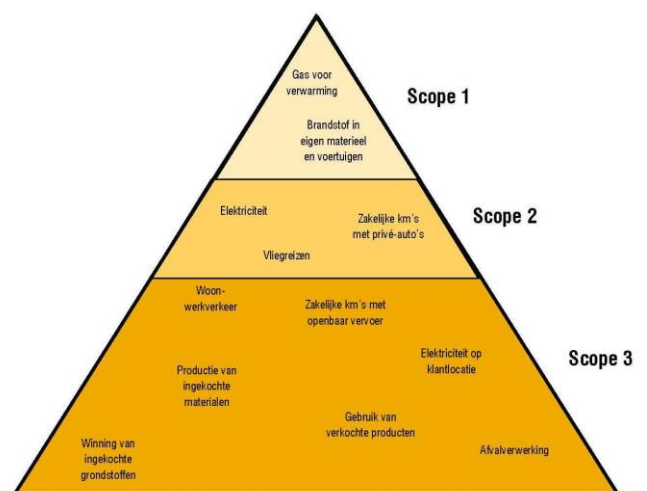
Gas voor verwarming

Brandstof in eigen materieel en voertuigen

Scope 1

Elektriciteit

Zakelijke km's met privé-auto's

Vliegreizen

Scope 2

Woonwerkverkeer

Zakelijke km's met openbaar vervoer

Elektriciteit op klantlocatie

Productie van ingekochte materialen

Gebruik van verkochte producten

Winning van ingekochte grondstoffen

Afvalverwerking

Scope 3